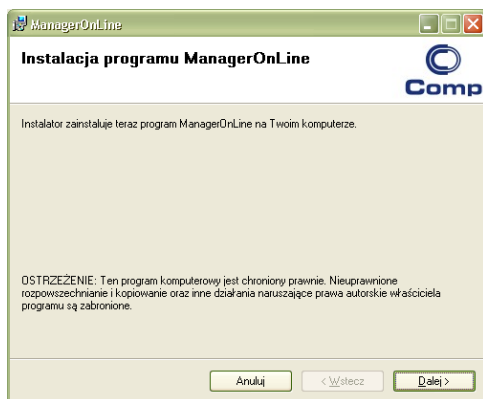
ManagerOnLine

Instalacja programu ManagerOnLine

Comp

Instalator zainstaluje teraz program ManagerOnLine na Twoim komputerze.

OSTRZEŻENIE: Ten program komputerowy jest chroniony prawnie. Nieuprawnione rozpowszechnianie i kopiowanie oraz inne działania naruszające prawa autorskie właściciela programu są zabronione.

Anuluj

< Wstecz

Dalej >